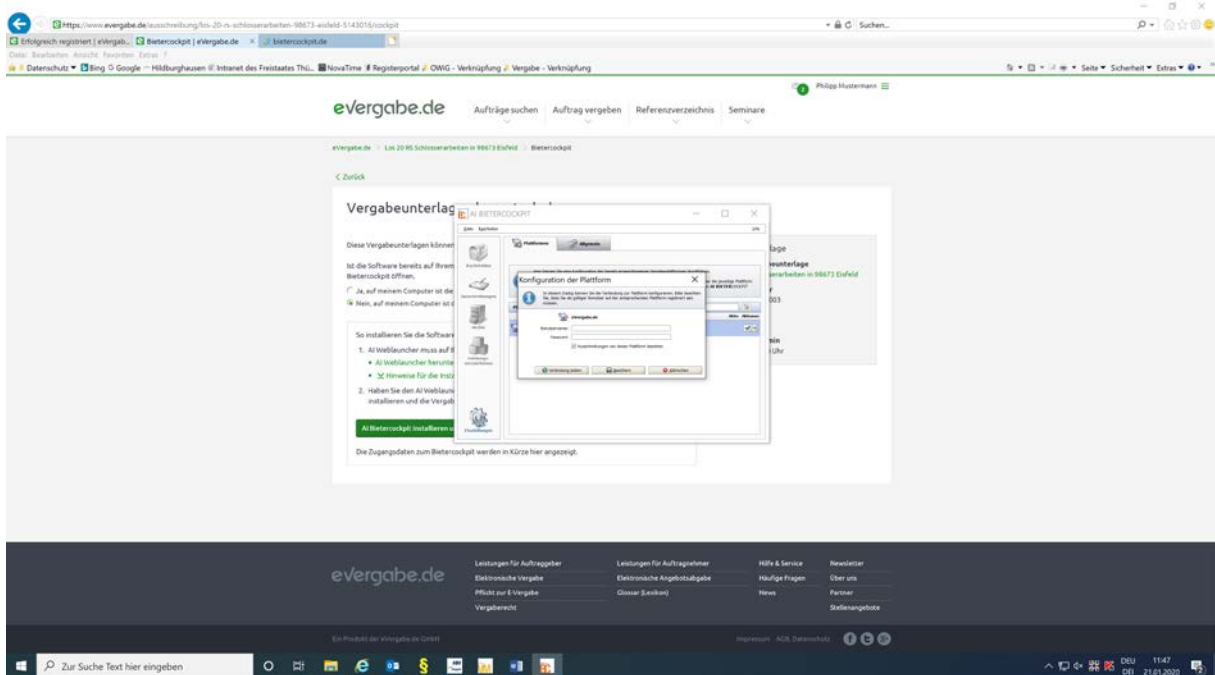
https://www.evergabe.de/ausschreibung/los-20-rs-schlosserarbeiten-98673-eisfeld-5143016/cockpit
Suchen...
Erfolgreich registriert | eVergab... | Bietercockpit | eVergabe.de | bietercockpit.de
Datei Bearbeiten Ansicht Favoriten Extras ?
Datenschutz | Bing | Google | Hildburghausen | Intranet des Freistaates Thü... | NovaTime | Registerportal | OWiG - Verknüpfung | Vergabe - Verknüpfung
Seite | Sicherheit | Extras

Philipp Mustermann

eVergabe.de Aufträge suchen Auftrag vergeben Referenzverzeichnis Seminare

eVergabe.de > Los 20 RS Schlosserarbeiten in 98673 Eisfeld > Bietercockpit

< Zurück

Vergabeunterlag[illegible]

Diese Vergabeunterlagen können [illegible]

Ist die Software bereits auf Ihrem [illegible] Bietercockpit öffnen.

Ja, auf meinem Computer ist die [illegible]
Nein, auf meinem Computer ist d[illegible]

So installieren Sie die Software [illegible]
1. AI Weblauncher muss auf I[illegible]
• AI Weblauncher herunte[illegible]
• Hinweise für die Insta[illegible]
2. Haben Sie den AI Weblaun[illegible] installieren und die Vergab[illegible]

AI Bietercockpit installieren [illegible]

Die Zugangsdaten zum Bietercockpit werden in Kürze hier angezeigt.

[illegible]lage
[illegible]unterlage
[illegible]erarbeiten in 98673 Eisfeld
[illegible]003
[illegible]min
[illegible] Uhr

AI BIETERCOCKPIT
Plattformen Allgemein

Konfiguration der Plattform
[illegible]
evergabe.de
Benutzername
Passwort
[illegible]
Verbindung testen Speichern Abbrechen

eVergabe.de
Leistungen für Auftraggeber
Elektronische Vergabe
Pflicht zur E-Vergabe
Vergaberecht
Leistungen für Auftragnehmer
Elektronische Angebotsabgabe
Glossar (Lexikon)
Hilfe & Service
Häufige Fragen
News
Newsletter
Über uns
Partner
Stellenangebote

Ein Produkt der eVergabe.de GmbH
Impressum AGB Datenschutz

Zur Suche Text hier eingeben
DEU DE1 11:47 21.01.2020